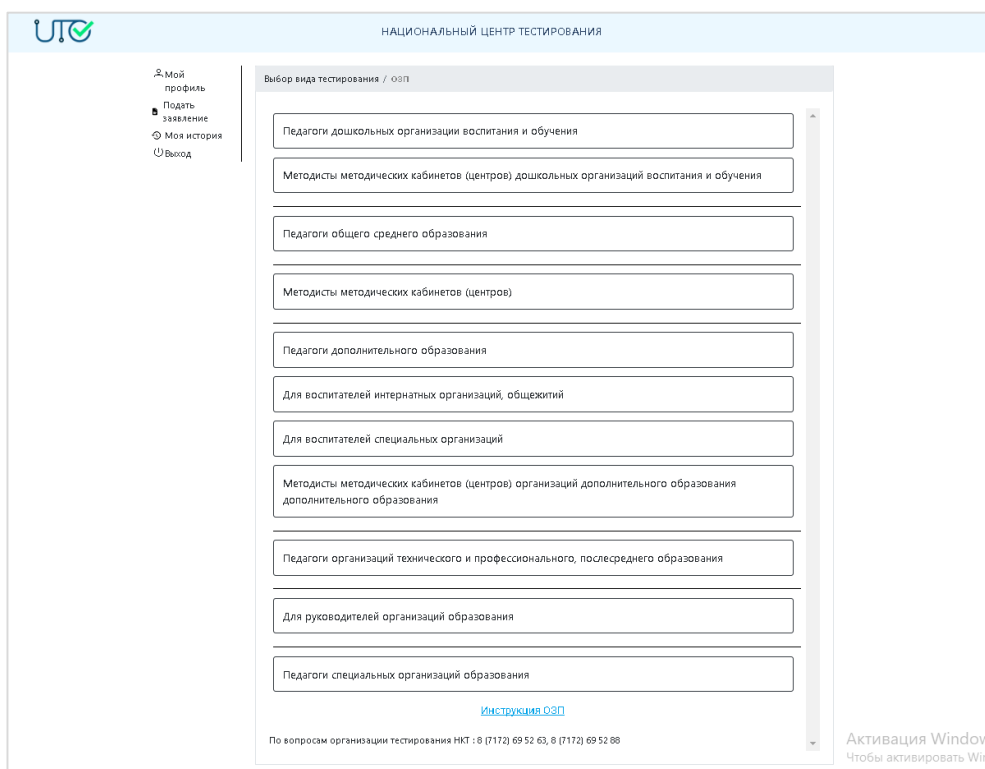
UTC

НАЦИОНАЛЬНЫЙ ЦЕНТР ТЕСТИРОВАНИЯ

Мой профиль
Подать заявление
Моя история
Выход

Выбор вида тестирования / ОЗП

Педагоги дошкольных организации воспитания и обучения

Методисты методических кабинетов (центров) дошкольных организаций воспитания и обучения

Педагоги общего среднего образования

Методисты методических кабинетов (центров)

Педагоги дополнительного образования

Для воспитателей интернатных организаций, общежитий

Для воспитателей специальных организаций

Методисты методических кабинетов (центров) организаций дополнительного образования дополнительного образования

Педагоги организаций технического и профессионального, послесреднего образования

Для руководителей организаций образования

Педагоги специальных организаций образования

Инструкция ОЗП

По вопросам организации тестирования НКТ : 8 (7172) 69 52 63, 8 (7172) 69 52 88

Активация Windov
Чтобы активировать Wi